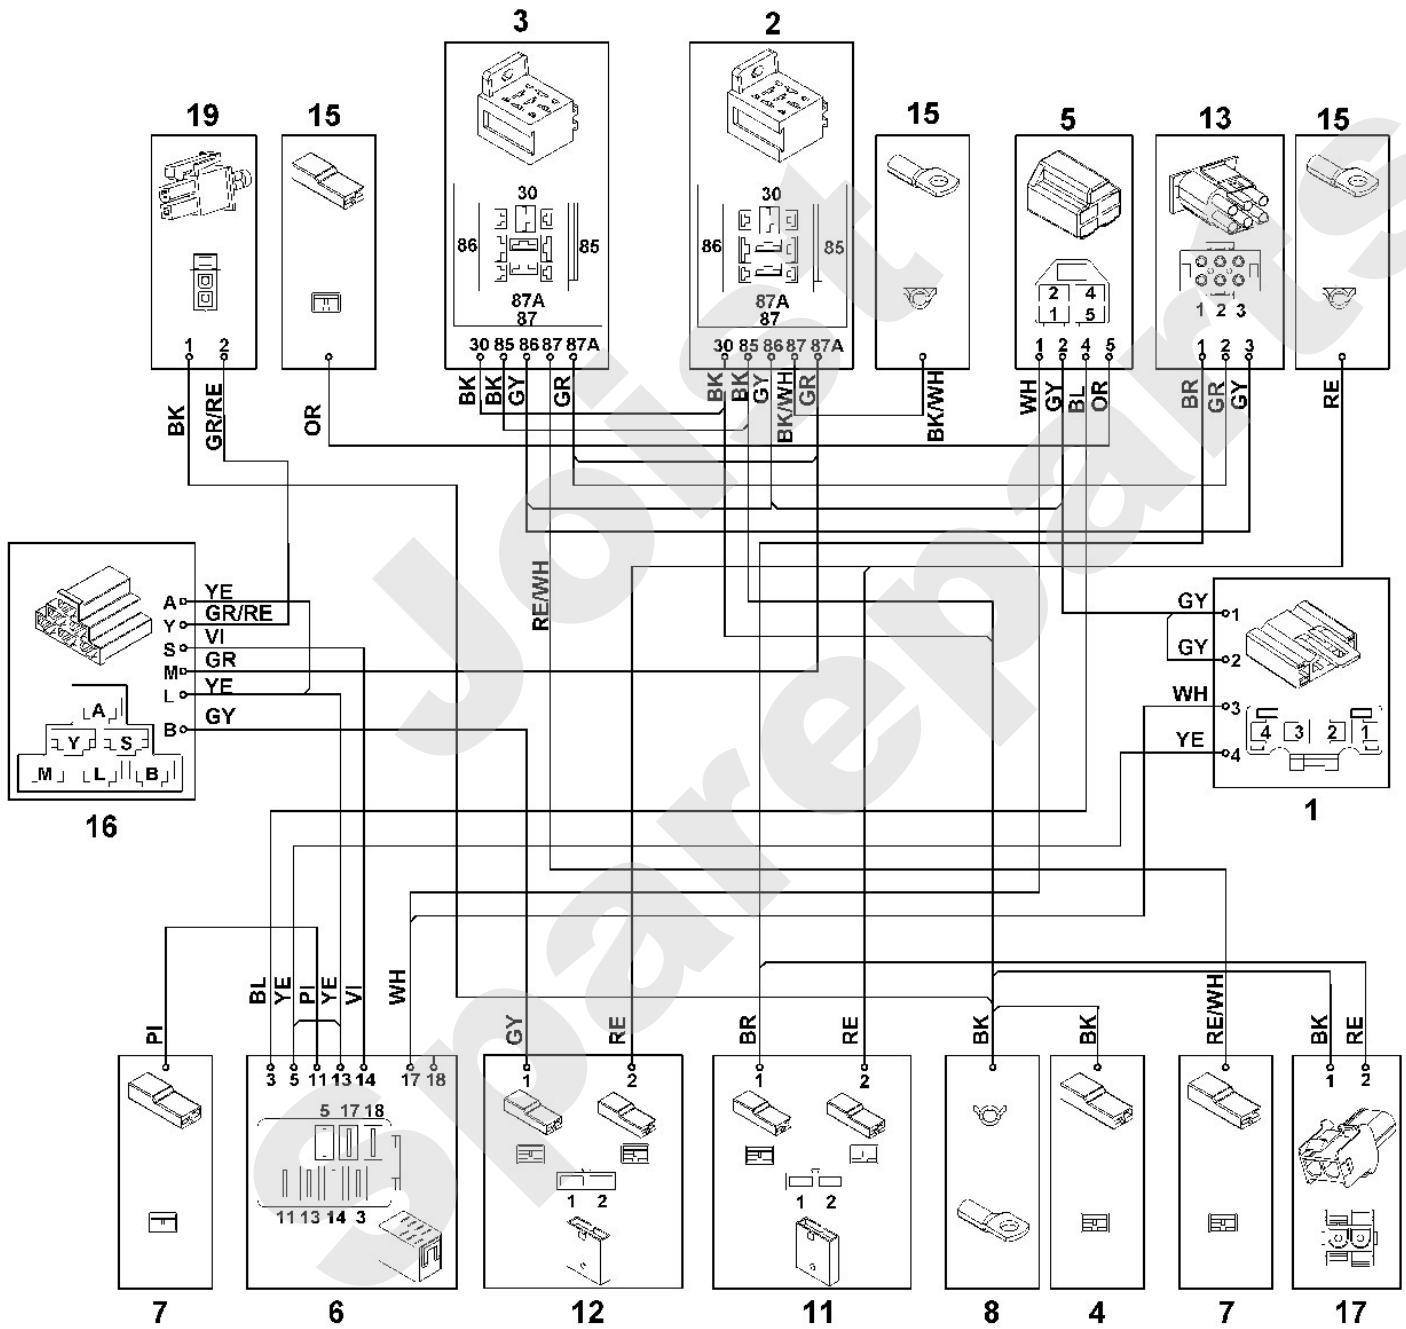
3

2

19

15

15

5

13

15

30

86

85

87A

87

30

86

85

87A

87

2 4
1 5

1 2 3

1 2

30 85 86 87 87A

30 85 86 87 87A

1 2 4 5

1 2 3

BK GR/RE

OR

BK BK GY GR

BK BK GY BK/WH GR

BK/WH

WH GY BL OR

BR GR GY

RE

RE/WH

A YE
Y GR/RE
S VI
M GR
L YE
B GY

A
Y S
M L B

16

GY 1
GY 2
WH 3
YE 4

4 3 2 1

1

PI

BL YE PI YE VI

WH

GY RE

BR RE

BK

BK

RE/WH

BK RE

3 5 11 13 14 17 18

5 17 18

11 13 14 3

1 2

1 2

1 2

1 2

1 2

7

6

12

11

8

4

7

17

Jolly Spareparts